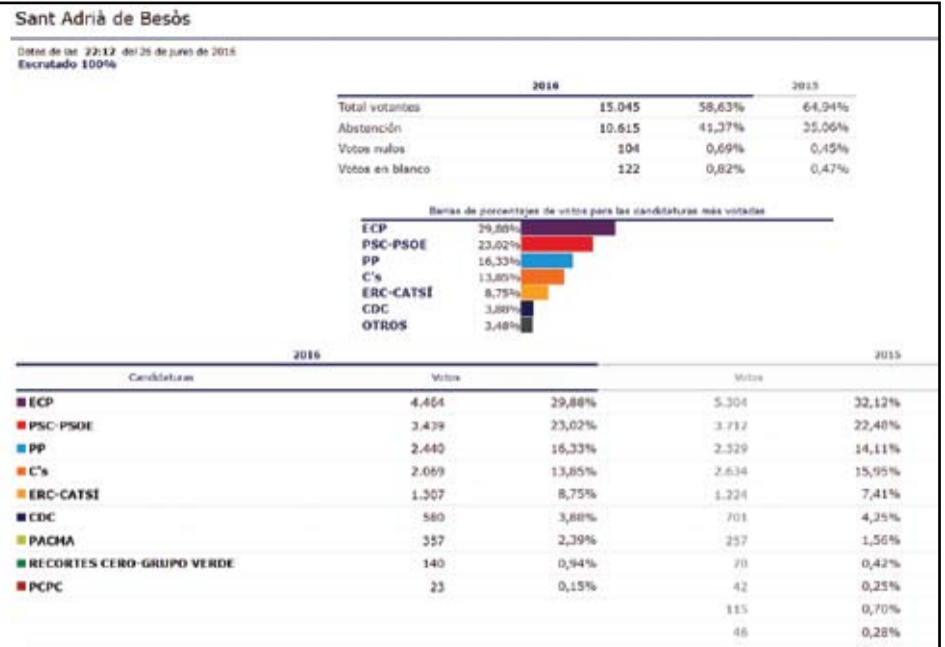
Sant Adrià de Besòs

Datos de las 22:12 del 26 de junio de 2016
Escrutado 100%

| | 2016 | | 2015 |
|---|---|---|---|
| Total votantes | 15.045 | 58,63% | 64,94% |
| Abstención | 10.615 | 41,37% | 35,06% |
| Votos nulos | 104 | 0,69% | 0,45% |
| Votos en blanco | 122 | 0,82% | 0,47% |

Barras de porcentajes de votos para las candidaturas más votadas
ECP 29,88%
PSC-PSOE 23,02%
PP 16,33%
C's 13,85%
ERC-CATSÍ 8,75%
CDC 3,88%
OTROS 3,48%

| Candidaturas | 2016 Votos | | 2015 Votos | |
|---|---|---|---|---|
| ECP | 4.464 | 29,88% | 5.304 | 32,12% |
| PSC-PSOE | 3.439 | 23,02% | 3.712 | 22,48% |
| PP | 2.440 | 16,33% | 2.329 | 14,11% |
| C's | 2.069 | 13,85% | 2.634 | 15,95% |
| ERC-CATSÍ | 1.307 | 8,75% | 1.224 | 7,41% |
| CDC | 580 | 3,88% | 701 | 4,25% |
| PACMA | 357 | 2,39% | 257 | 1,56% |
| RECORTES CERO-GRUPO VERDE | 140 | 0,94% | 70 | 0,42% |
| PCPC | 23 | 0,15% | 42 | 0,25% |
| | | | 115 | 0,70% |
| | | | 46 | 0,28% |